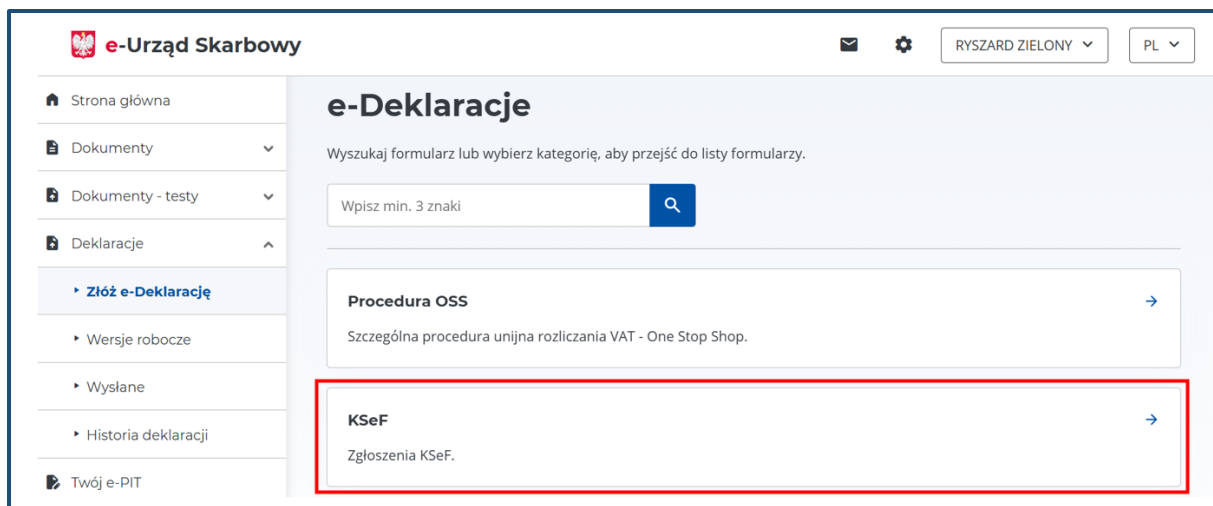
e-Urząd Skarbowy

RYSZARD ZIELONY

PL

Strona główna

Dokumenty

Dokumenty - testy

Deklaracje

Złóż e-Deklarację

Wersje robocze

Wysłane

Historia deklaracji

Twój e-PIT

e-Deklaracje

Wyszukaj formularz lub wybierz kategorię, aby przejść do listy formularzy.

Wpisz min. 3 znaki

Procedura OSS

Szczególna procedura unijna rozliczania VAT - One Stop Shop.

KSeF

Zgłoszenia KSeF.